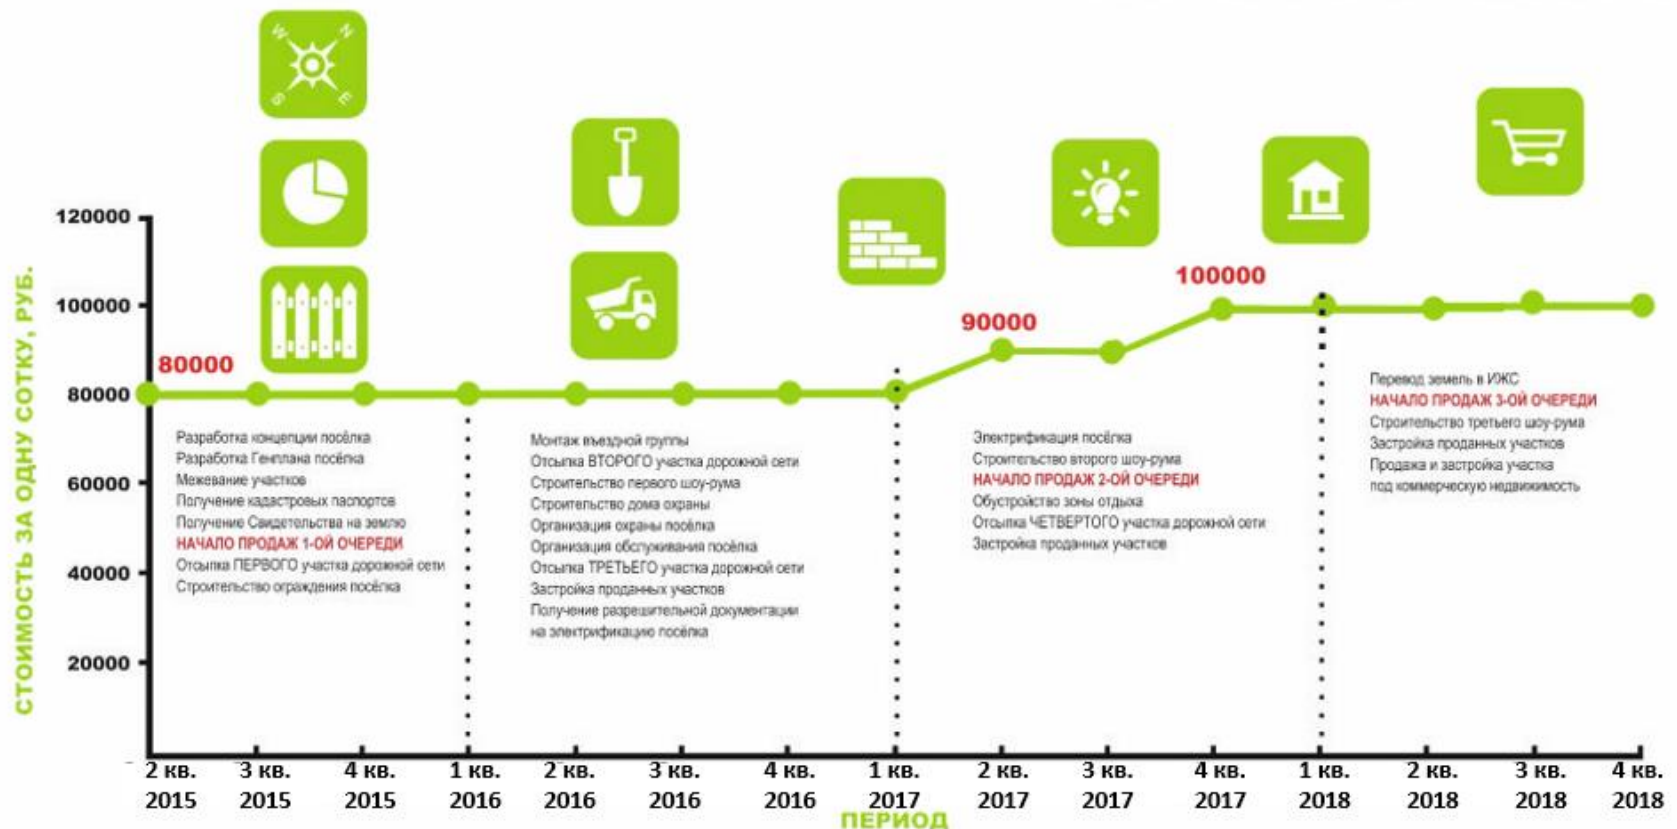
СТОИМОСТЬ ЗА ОДНУ СОТКУ, РУБ.

120000
100000
80000
60000
40000
20000

80000
90000
100000

Разработка концепции посёлка
Разработка Генплана посёлка
Межевание участков
Получение кадастровых паспортов
Получение Свидетельства на землю
НАЧАЛО ПРОДАЖ 1-ОЙ ОЧЕРЕДИ
Отсыпка ПЕРВОГО участка дорожной сети
Строительство ограждения посёлка

Монтаж въездной группы
Отсыпка ВТОРОГО участка дорожной сети
Строительство первого шоу-рума
Строительство дома охраны
Организация охраны посёлка
Организация обслуживания посёлка
Отсыпка ТРЕТЬЕГО участка дорожной сети
Застройка проданных участков
Получение разрешительной документации на электрификацию посёлка

Электрификация посёлка
Строительство второго шоу-рума
НАЧАЛО ПРОДАЖ 2-ОЙ ОЧЕРЕДИ
Обустройство зоны отдыха
Отсыпка ЧЕТВЕРТОГО участка дорожной сети
Застройка проданных участков

Перевод земель в ИЖС
НАЧАЛО ПРОДАЖ 3-ОЙ ОЧЕРЕДИ
Строительство третьего шоу-рума
Застройка проданных участков
Продажа и застройка участка под коммерческую недвижимость

2 кв. 2015
3 кв. 2015
4 кв. 2015
1 кв. 2016
2 кв. 2016
3 кв. 2016
4 кв. 2016
1 кв. 2017
2 кв. 2017
3 кв. 2017
4 кв. 2017
1 кв. 2018
2 кв. 2018
3 кв. 2018
4 кв. 2018

ПЕРИОД